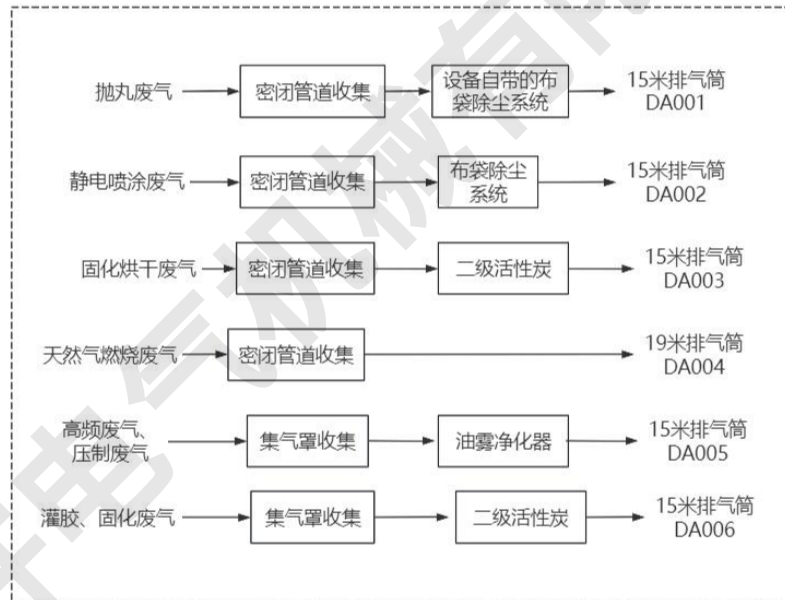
抛丸废气 → 密闭管道收集 → 设备自带的布袋除尘系统 → 15米排气筒 DA001

静电喷涂废气 → 密闭管道收集 → 布袋除尘系统 → 15米排气筒 DA002

固化烘干废气 → 密闭管道收集 → 二级活性炭 → 15米排气筒 DA003

天然气燃烧废气 → 密闭管道收集 → 19米排气筒 DA004

高频废气、压制废气 → 集气罩收集 → 油雾净化器 → 15米排气筒 DA005

灌胶、固化废气 → 集气罩收集 → 二级活性炭 → 15米排气筒 DA006